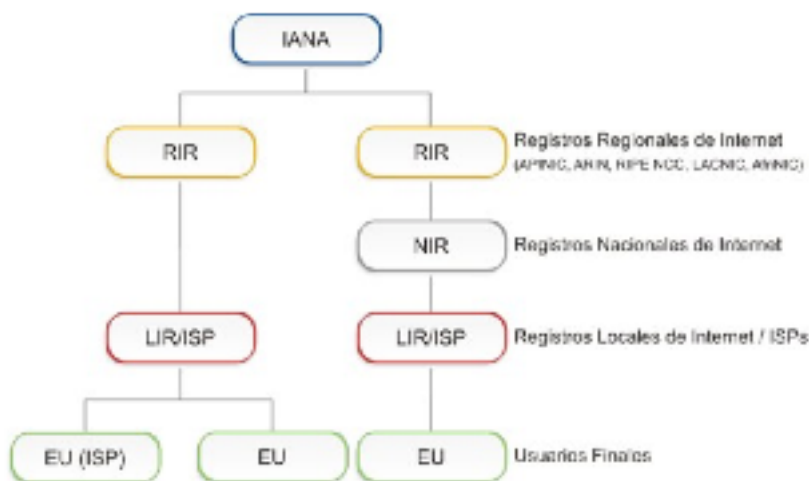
IANA

RIR

RIR

Registros Regionales de Internet
(APNIC, ARIN, RIPE NCC, LACNIC, AfriNIC)

NIR

Registros Nacionales de Internet

LIR/ISP

LIR/ISP

Registros Locales de Internet / ISPs

EU (ISP)

EU

EU

Usuarios Finales